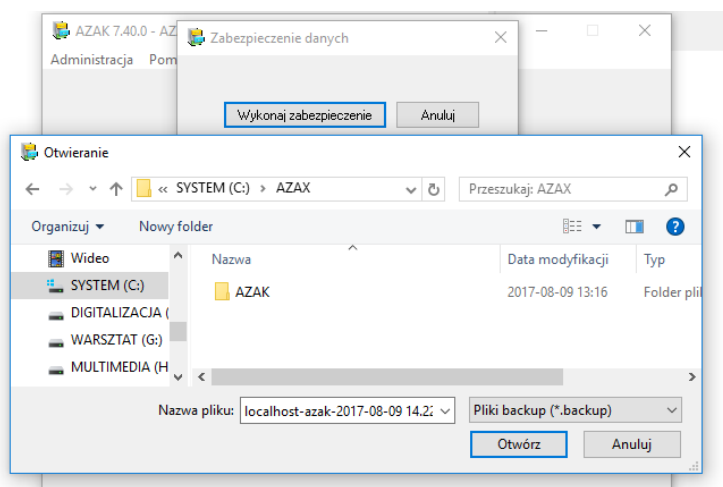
AZAK 7.40.0 - AZ
Administracja Pom
Zabezpieczenie danych
Wykonaj zabezpieczenie
Anuluj
Otwieranie
« SYSTEM (C:) > AZAX
Przeszukaj: AZAX
Organizuj ▾
Nowy folder
Wideo
SYSTEM (C:)
DIGITALIZACJA (
WARSZTAT (G:)
MULTIMEDIA (H
Nazwa
Data modyfikacji
Typ
AZAK
2017-08-09 13:16
Folder plil
Nazwa pliku:
localhost-azak-2017-08-09 14.2
Pliki backup (*.backup)
Otwórz
Anuluj